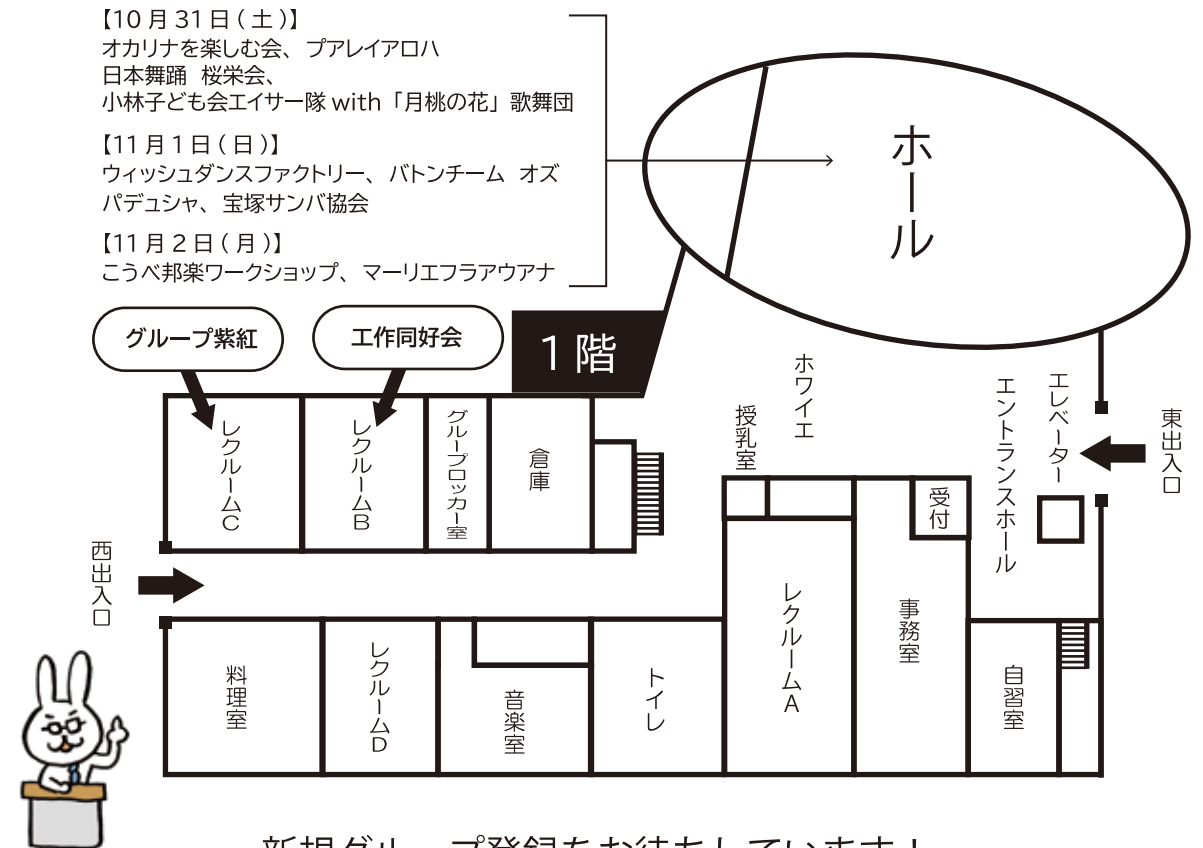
【10月31日(土)】
オカリナを楽しむ会、プアレイアロハ
日本舞踊 桜栄会、
小林子ども会エイサー隊 with「月桃の花」歌舞団

【11月1日(日)】
ウィッシュダンスファクトリー、バトンチーム オズ
パデュシャ、宝塚サンバ協会

【11月2日(月)】
こうべ邦楽ワークショップ、マーリエフラアウアナ

ホール

グループ紫紅
工作同好会
1階

レクルームC
レクルームB
グループロッカー室
倉庫
授乳室
ホワイエ
エントランスホール
エレベーター
受付
東出入口
西出入口
レクルームA
事務室
料理室
レクルームD
音楽室
トイレ
自習室

新規グループ登録をお待ちしています!